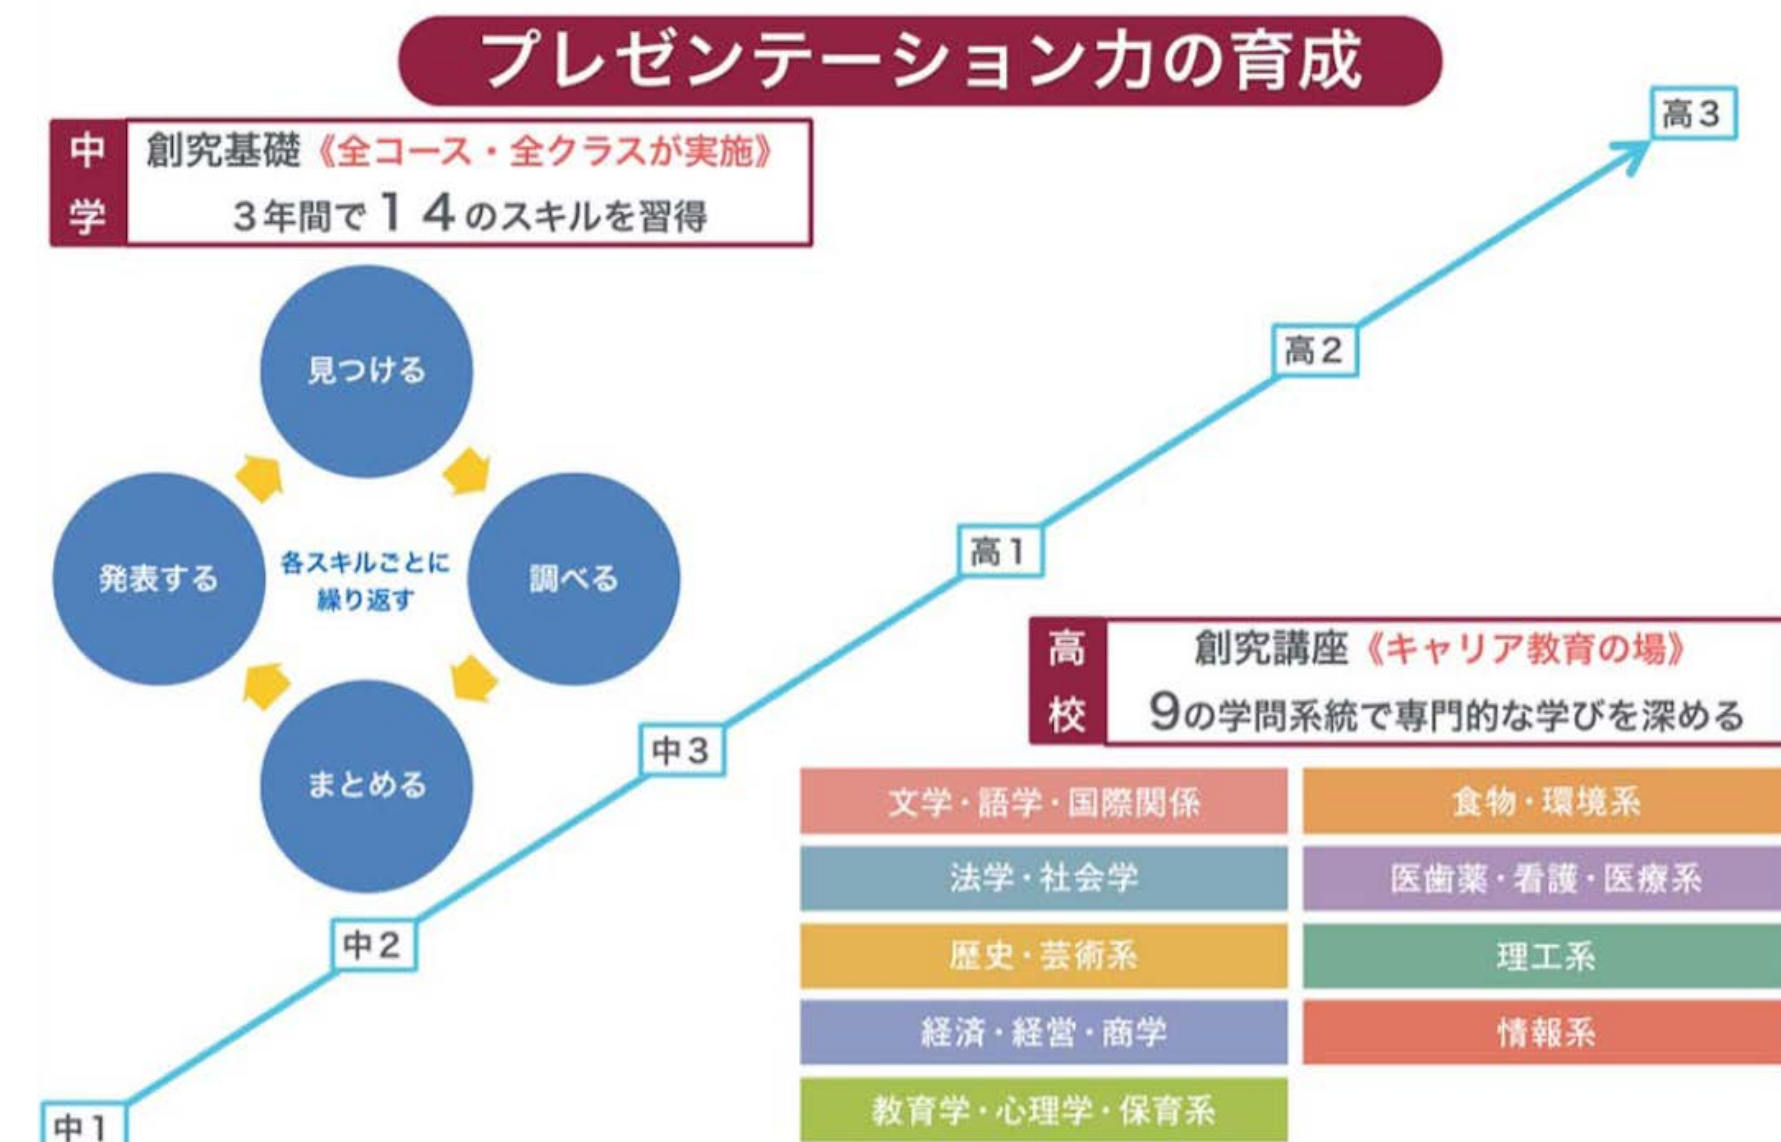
プレゼンテーション力の育成

中学
創究基礎《全コース・全クラスが実施》
３年間で１４のスキルを習得

見つける
調べる
まとめる
発表する
各スキルごとに繰り返す

高３
高２
高１
中３
中２
中１

高校
創究講座《キャリア教育の場》
９の学問系統で専門的な学びを深める

文学・語学・国際関係
食物・環境系
法学・社会学
医歯薬・看護・医療系
歴史・芸術系
理工系
経済・経営・商学
情報系
教育学・心理学・保育系